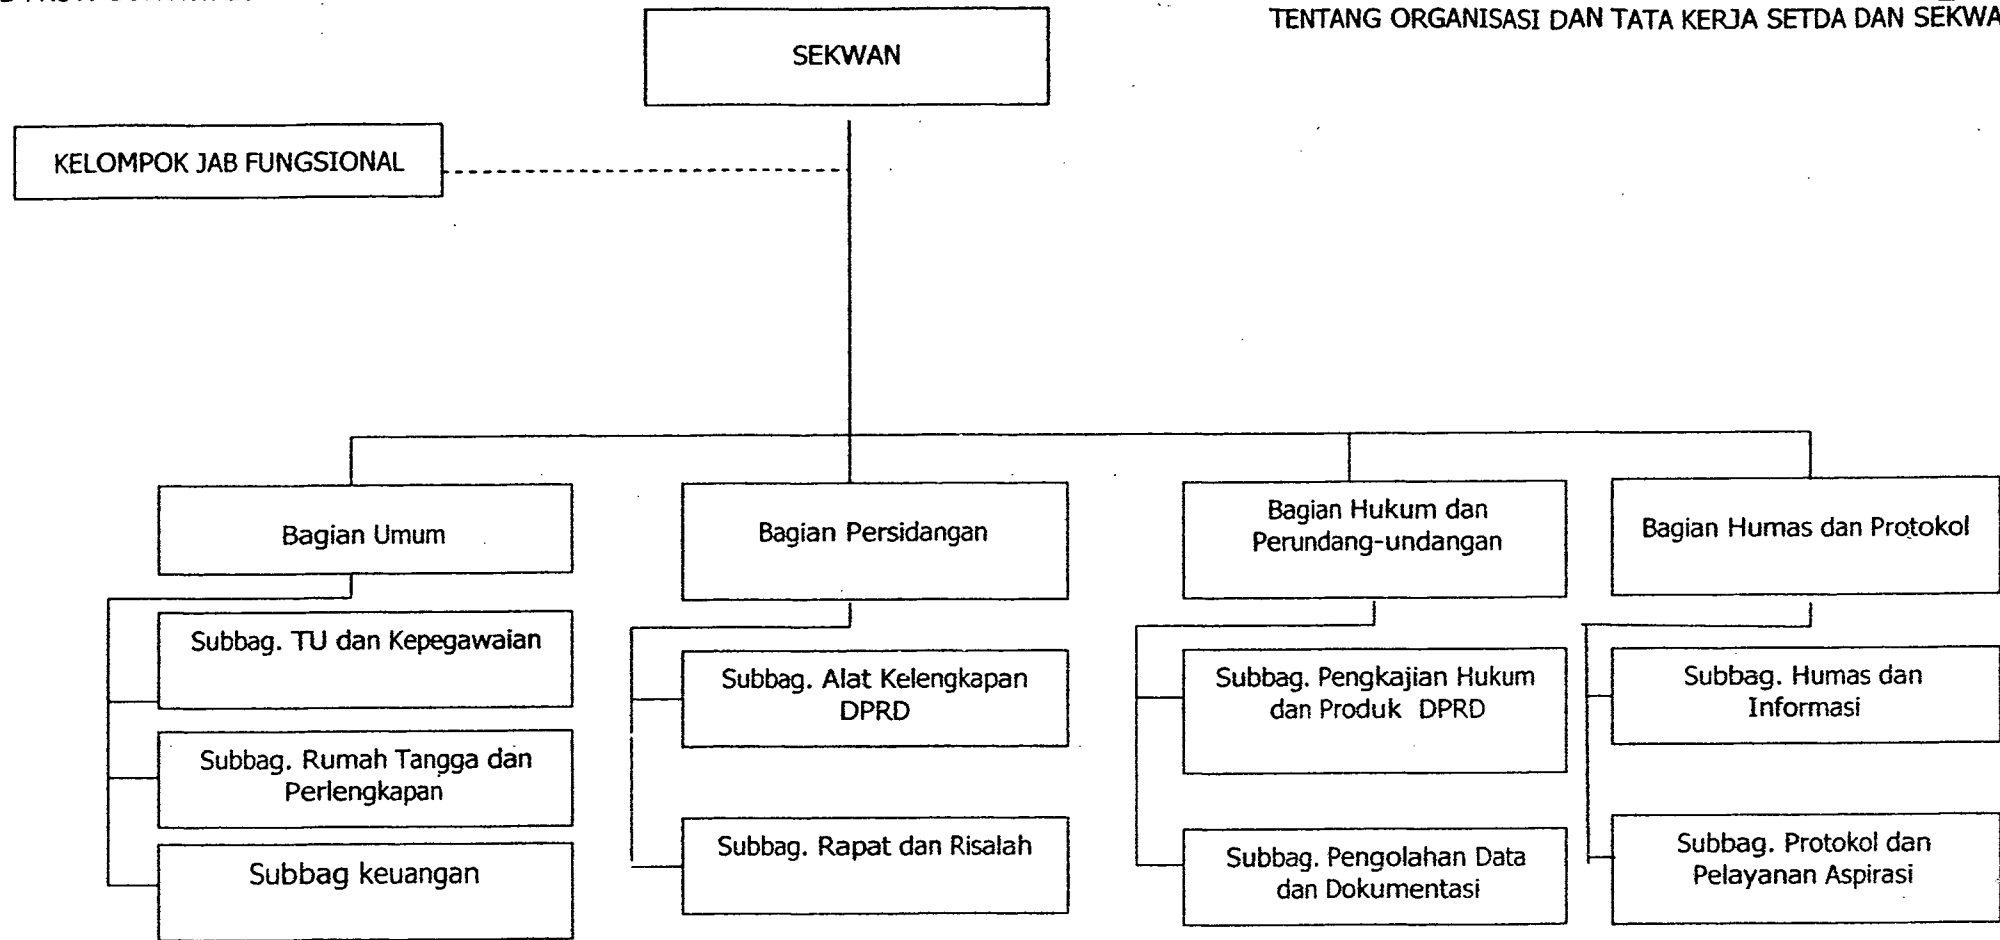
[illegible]

TENTANG ORGANISASI DAN TATA KERJA SETDA DAN SEKWA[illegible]

SEKWAN

KELOMPOK JAB FUNGSIONAL

Bagian Umum

Subbag. TU dan Kepegawaian

Subbag. Rumah Tangga dan Perlengkapan

Subbag keuangan

Bagian Persidangan

Subbag. Alat Kelengkapan DPRD

Subbag. Rapat dan Risalah

Bagian Hukum dan Perundang-undangan

Subbag. Pengkajian Hukum dan Produk DPRD

Subbag. Pengolahan Data dan Dokumentasi

Bagian Humas dan Protokol

Subbag. Humas dan Informasi

Subbag. Protokol dan Pelayanan Aspirasi